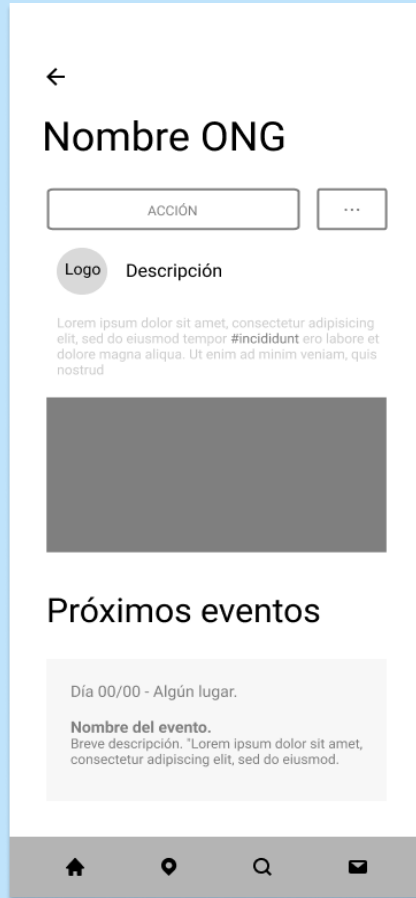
←

Nombre ONG

ACCIÓN

···

Logo

Descripción

Lorem ipsum dolor sit amet, consectetur adipisicing elit, sed do eiusmod tempor #incididunt ero labore et dolore magna aliqua. Ut enim ad minim veniam, quis nostrud

Próximos eventos

Día 00/00 - Algún lugar.

Nombre del evento.
Breve descripción. "Lorem ipsum dolor sit amet, consectetur adipiscing elit, sed do eiusmod.